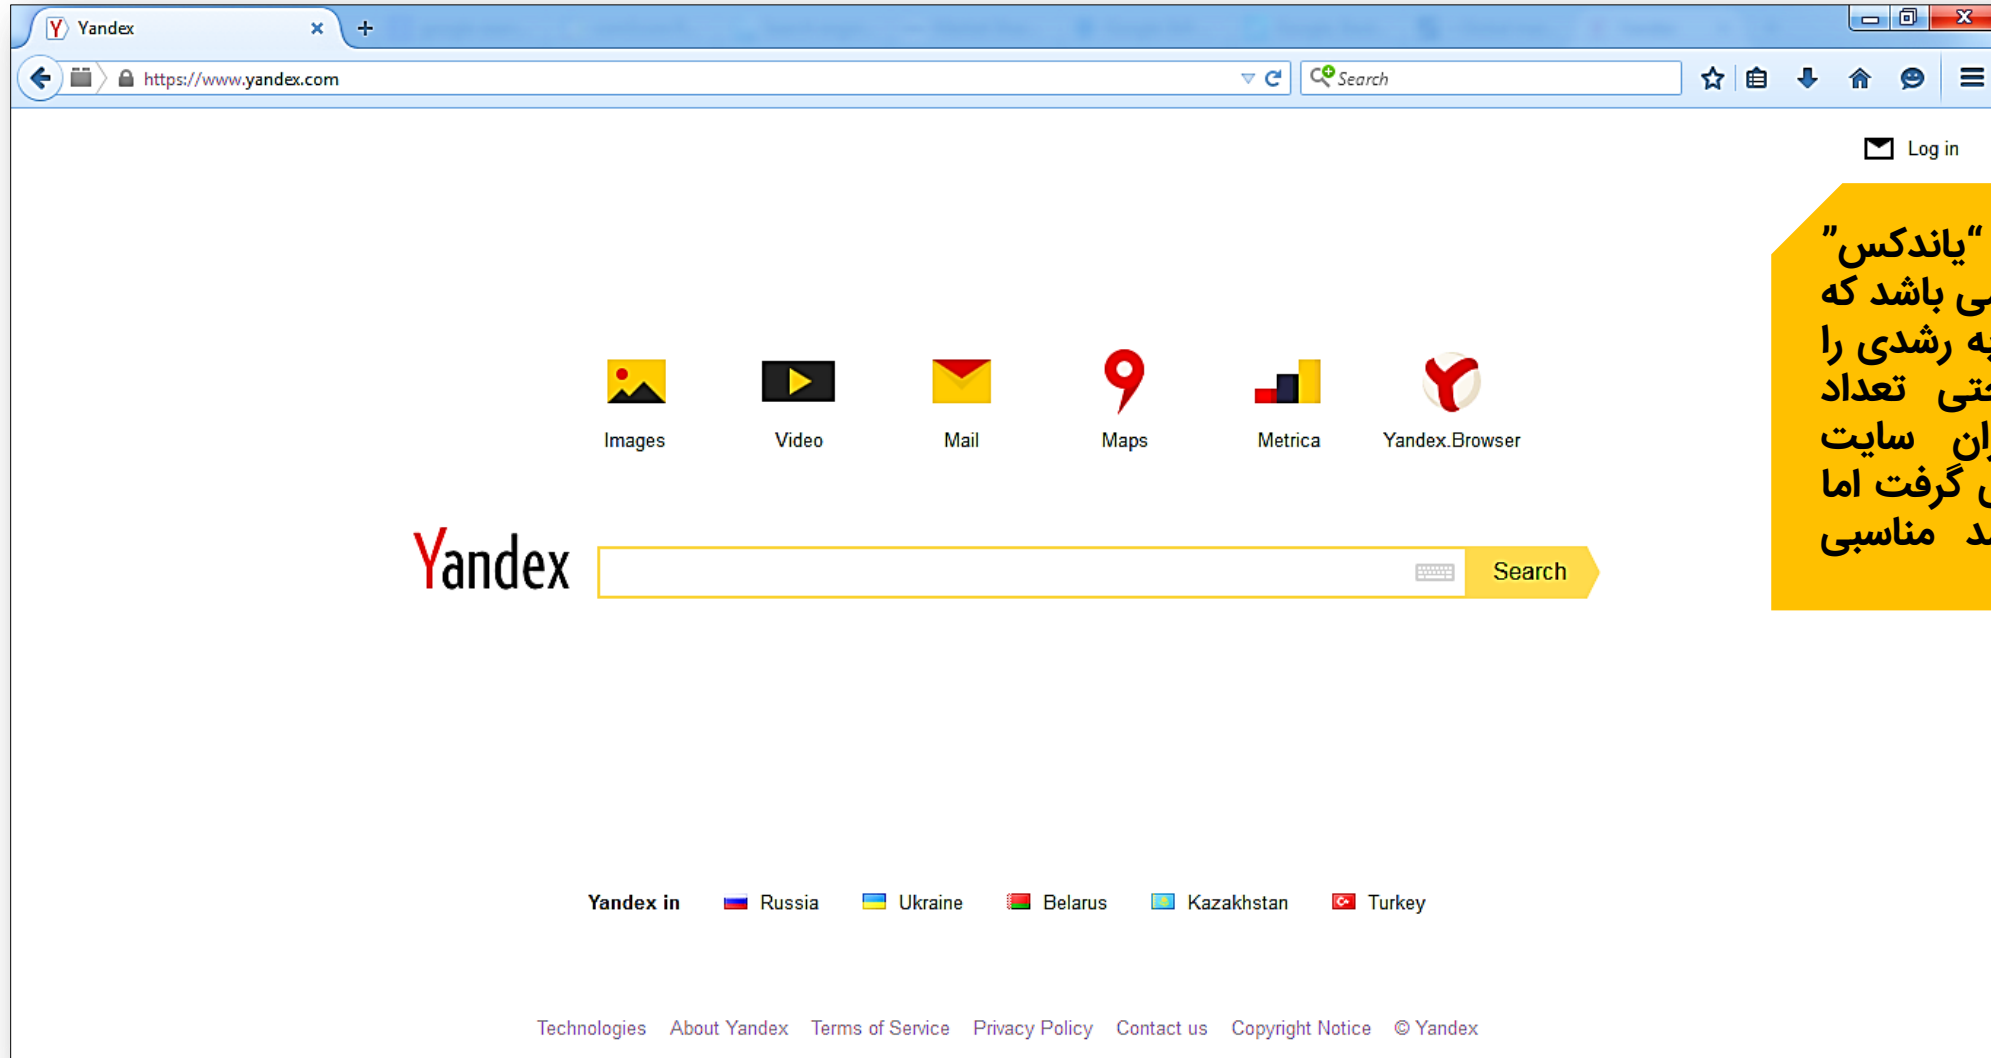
Yandex

https://www.yandex.com

Search

Log in

"یاندکس"
ی باشد که
به رشدی را
حتی تعداد
ران سایت
ی گرفت اما
ید مناسبی

Images
Video
Mail
Maps
Metrica
Yandex.Browser

Yandex

Search

Yandex in Russia Ukraine Belarus Kazakhstan Turkey

Technologies About Yandex Terms of Service Privacy Policy Contact us Copyright Notice © Yandex